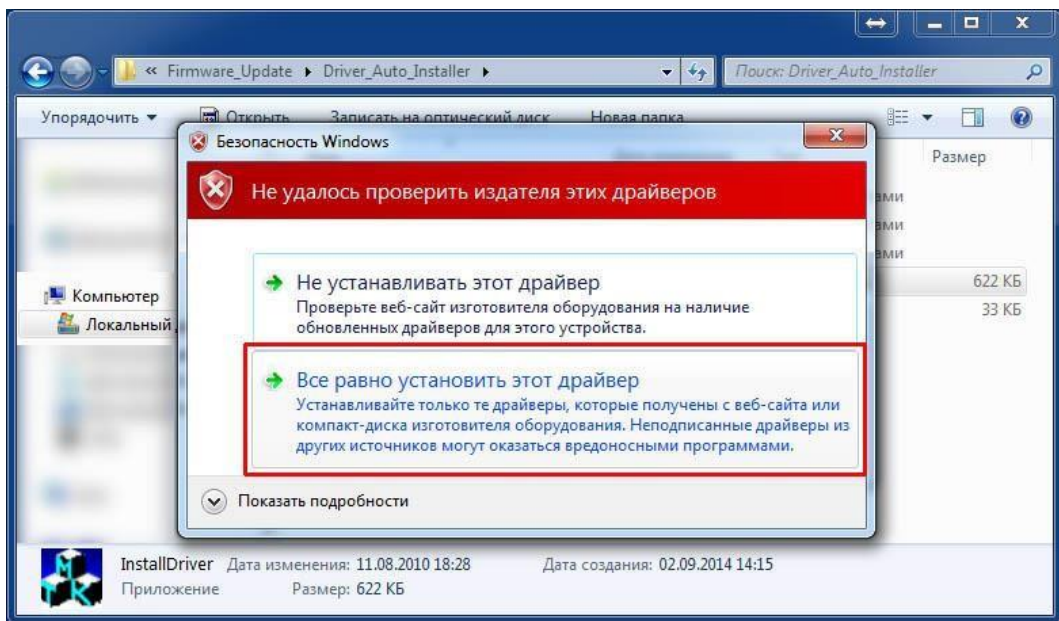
« Firmware_Update ▸ Driver_Auto_Installer ▸

Поиск: Driver_Auto_Installer

Упорядочить ▾

Открыть

Записать на оптический диск

Новая папка

Безопасность Windows

Размер

Не удалось проверить издателя этих драйверов

ами

ами

ами

Не устанавливать этот драйвер

Проверьте веб-сайт изготовителя оборудования на наличие обновленных драйверов для этого устройства.

622 КБ

33 КБ

Компьютер

Локальный

Все равно установить этот драйвер

Устанавливайте только те драйверы, которые получены с веб-сайта или компакт-диска изготовителя оборудования. Неподписанные драйверы из других источников могут оказаться вредоносными программами.

Показать подробности

InstallDriver Дата изменения: 11.08.2010 18:28 Дата создания: 02.09.2014 14:15

Приложение Размер: 622 КБ